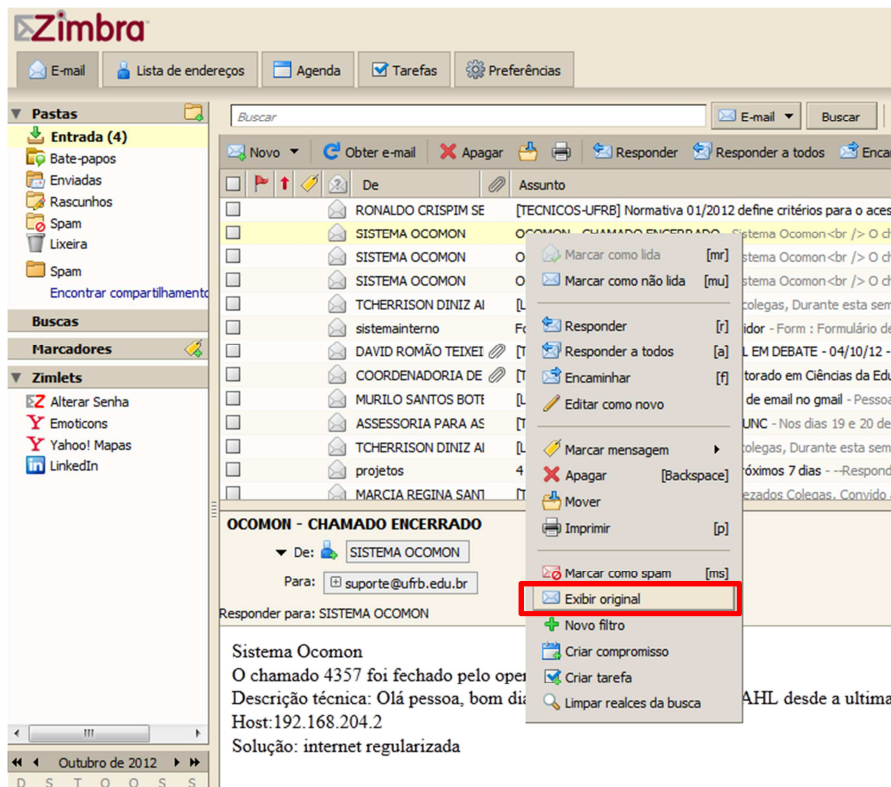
Zimbra

E-mail | Lista de endereços | Agenda | Tarefas | Preferências

Pastas
Entrada (4)
Bate-papos
Enviadas
Rascunhos
Spam
Lixeira
Spam
Encontrar compartilhamento

Buscas
Marcadores
Zimlets
Alterar Senha
Emoticons
Yahoo! Mapas
LinkedIn

Zimbra
Outubro de 2012
D S T Q Q S S

Buscar
E-mail
Buscar

Novo | Obter e-mail | Apagar | Responder | Responder a todos | Enca

De | Assunto

| De | Assunto |
|---|---|
| RONALDO CRISPIM SE | [TECNICOS-UFRB] Normativa 01/2012 define critérios para o aces |
| SISTEMA OCOMON | OCOMON - CHAMADO ENCERRADO - Sistema Ocomon<br /> O ch |
| SISTEMA OCOMON | O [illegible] stema Ocomon<br /> O ch |
| SISTEMA OCOMON | O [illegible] stema Ocomon<br /> O ch |
| TCHERRISON DINIZ AI | [L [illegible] colegas, Durante esta sem |
| sistemainterno | Fo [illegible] idor - Form : Formulário de |
| DAVID ROMÃO TEIXEI | [T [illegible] L EM DEBATE - 04/10/12 - |
| COORDENADORIA DE | [T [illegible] torado em Ciências da Edu |
| MURILO SANTOS BOTE | [L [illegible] e de email no gmail - Pesso |
| ASSESSORIA PARA AS | [T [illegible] UNC - Nos dias 19 e 20 de |
| TCHERRISON DINIZ AI | [L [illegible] colegas, Durante esta sem |
| projetos | 4 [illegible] róximos 7 dias - --Respond |
| MARCIA REGINA SANT | [T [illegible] ezados Colegas, Convido a |

Marcar como lida [mr]
Marcar como não lida [mu]
Responder [r]
Responder a todos [a]
Encaminhar [f]
Editar como novo
Marcar mensagem
Apagar [Backspace]
Mover
Imprimir [p]
Marcar como spam [ms]
Exibir original
Novo filtro
Criar compromisso
Criar tarefa
Limpar realces da busca

OCOMON - CHAMADO ENCERRADO
De: SISTEMA OCOMON
Para: suporte@ufrb.edu.br
Responder para: SISTEMA OCOMON

Sistema Ocomon
O chamado 4357 foi fechado pelo oper
Descrição técnica: Olá pessoa, bom dia AHL desde a ultima
Host:192.168.204.2
Solução: internet regularizada